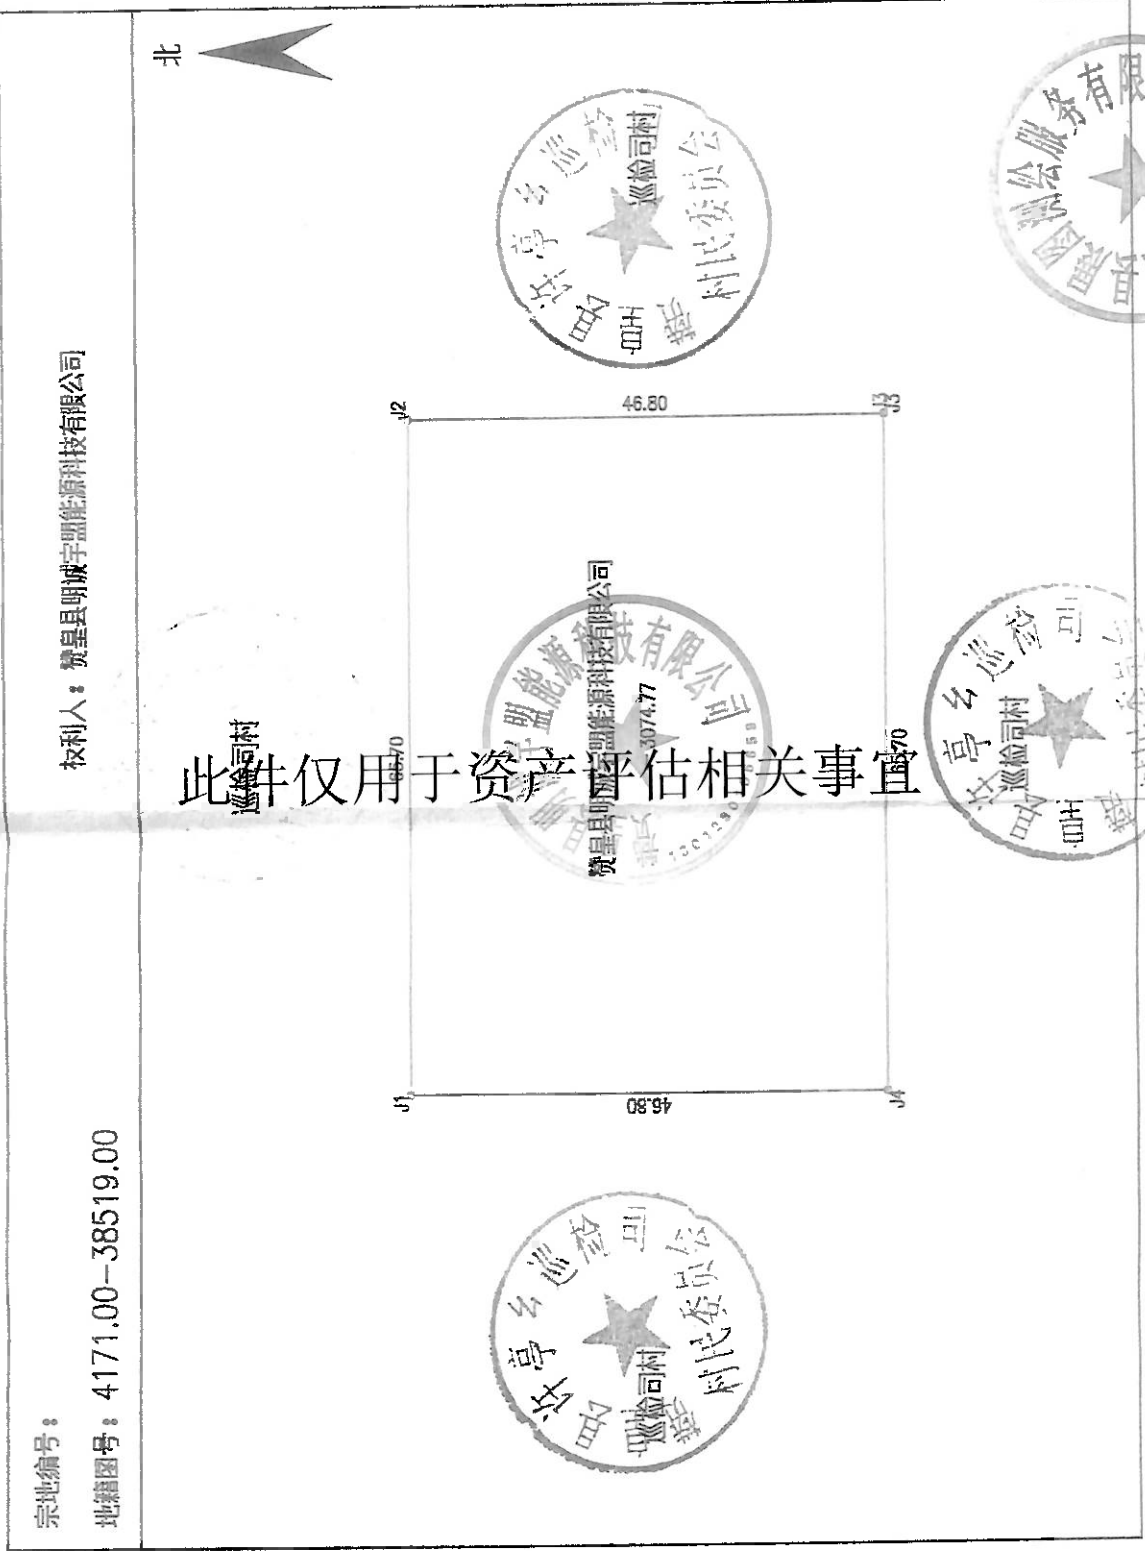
北

权利人：赞皇县明诚宇盟能源科技有限公司

宗地编号：

地籍图号：4171.00-38519.00

J2

46.80

J3

J1

46.80

J4

65.70

65.70

赞皇县明诚宇盟能源科技有限公司

3074.77

巡检司村

巡检司村

此件仅用于资产评估相关事宜

赞皇县许亭乡巡检司村村民委员会

赞皇县许亭乡巡检司村村民委员会

赞皇县许亭乡巡检司村村民委员会

巡检司村

巡检司村

巡检司村

赞皇县明诚宇盟能源科技有限公司

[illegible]测绘服务有限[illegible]